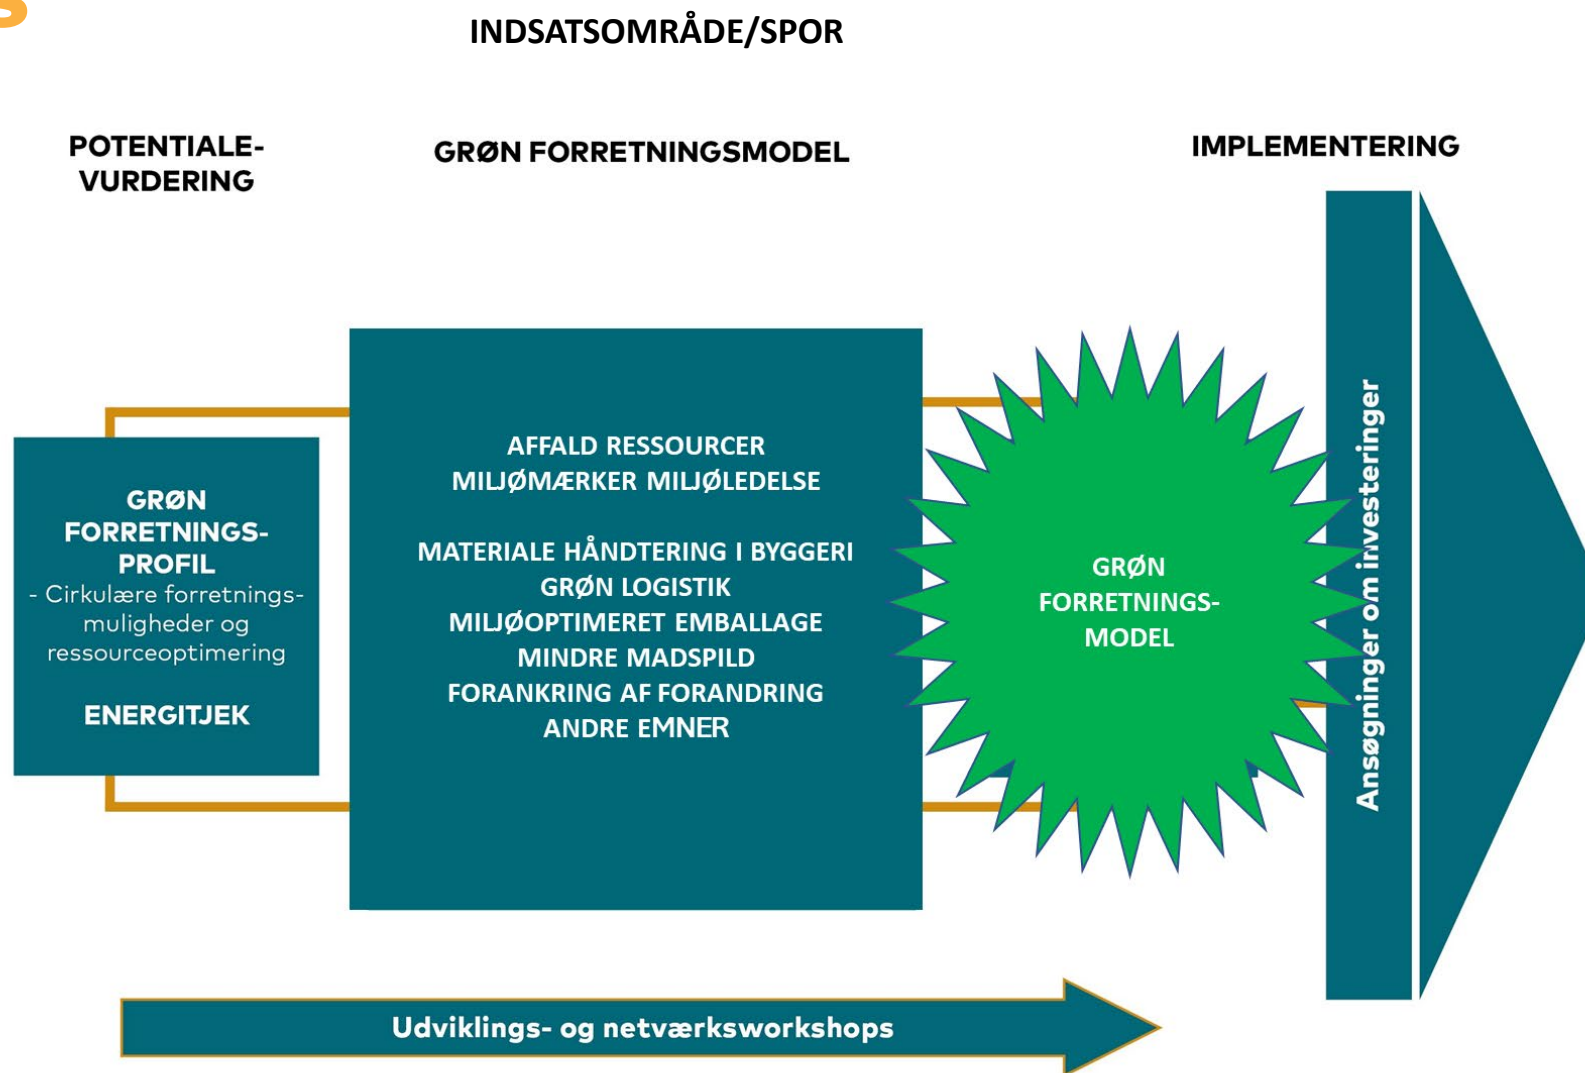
INDSATSOMRÅDE/SPOR

POTENTIALE-VURDERING

GRØN FORRETNINGSMODEL

IMPLEMENTERING

GRØN FORRETNINGS-PROFIL
- Cirkulære forretnings-muligheder og ressourceoptimering

ENERGITJEK

AFFALD RESSOURCER
MILJØMÆRKER MILJØLEDELSE

MATERIALE HÅNDTERING I BYGGERI
GRØN LOGISTIK
MILJØOPTIMERET EMBALLAGE
MINDRE MADSPILD
FORANKRING AF FORANDRING
ANDRE EMNER

GRØN FORRETNINGS-MODEL

Ansøgninger om investeringer

Udviklings- og netværksworkshops